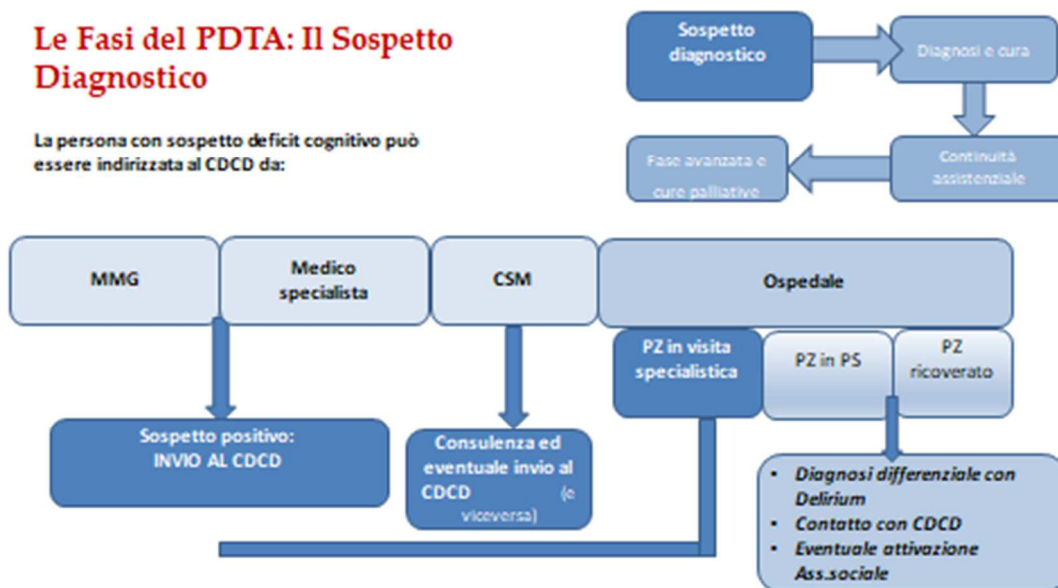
Le Fasi del PDTA: Il Sospetto Diagnostico

Sospetto diagnostico

Diagnosi e cura

Continuità assistenziale

Fase avanzata e cure palliative

La persona con sospetto deficit cognitivo può essere indirizzata al CDCD da:

MMG

Medico specialista

CSM

Ospedale

PZ in visita specialistica

PZ in PS

PZ ricoverato

Sospetto positivo: INVIO AL CDCD

Consulenza ed eventuale invio al CDCD (e viceversa)

- Diagnosi differenziale con Delirium
- Contatto con CDCD
- Eventuale attivazione Ass.sociale